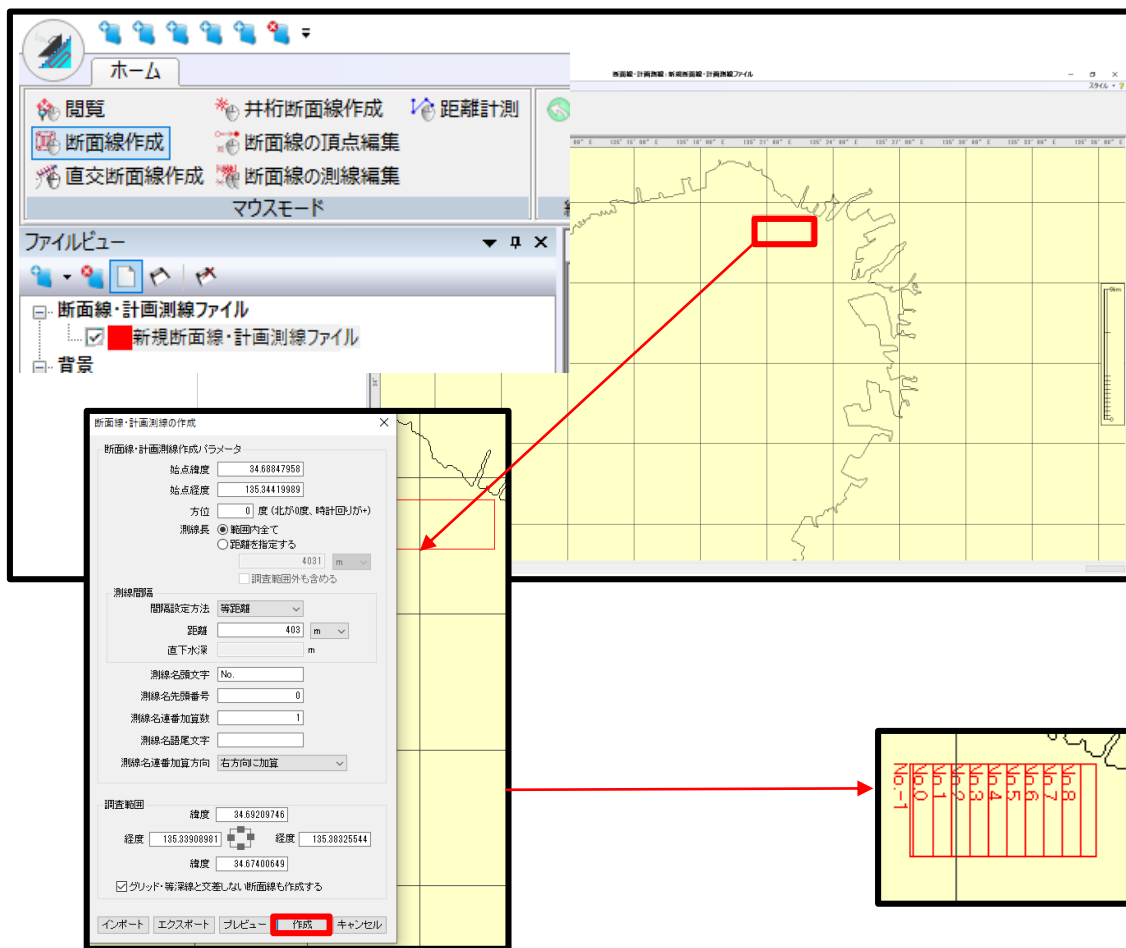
ホーム

閲覧
断面線作成
直交断面線作成
井桁断面線作成
断面線の頂点編集
断面線の測線編集
距離計測
マウスモード

ファイルビュー
断面線・計画測線ファイル
新規断面線・計画測線ファイル
背景

断面線・計画測線：新規断面線・計画測線ファイル
スタイル

135° 15' 00" E
135° 18' 00" E
135° 21' 00" E
135° 24' 00" E
135° 27' 00" E
135° 30' 00" E
135° 33' 00" E
135° 36' 00" E

断面線・計画測線の作成
断面線・計画測線作成パラメータ
始点緯度 34.68847958
始点経度 135.34419989
方位 0 度（北が0度、時計回りが+）
測線長 範囲内全て
距離を指定する
4031 m
調査範囲外も含める
測線間隔
間隔設定方法 等距離
距離 403 m
直下水深 m
測線名頭文字 No.
測線名先頭番号 0
測線名連番加算数 1
測線名語尾文字
測線名連番加算方向 右方向に加算
調査範囲
緯度 34.69209746
経度 135.33908981
経度 135.38325544
緯度 34.67400649
グリッド・等深線と交差しない断面線も作成する
インポート
エクスポート
プレビュー
作成
キャンセル

No.-1
No.0
No.1
No.2
No.3
No.4
No.5
No.6
No.7
No.8